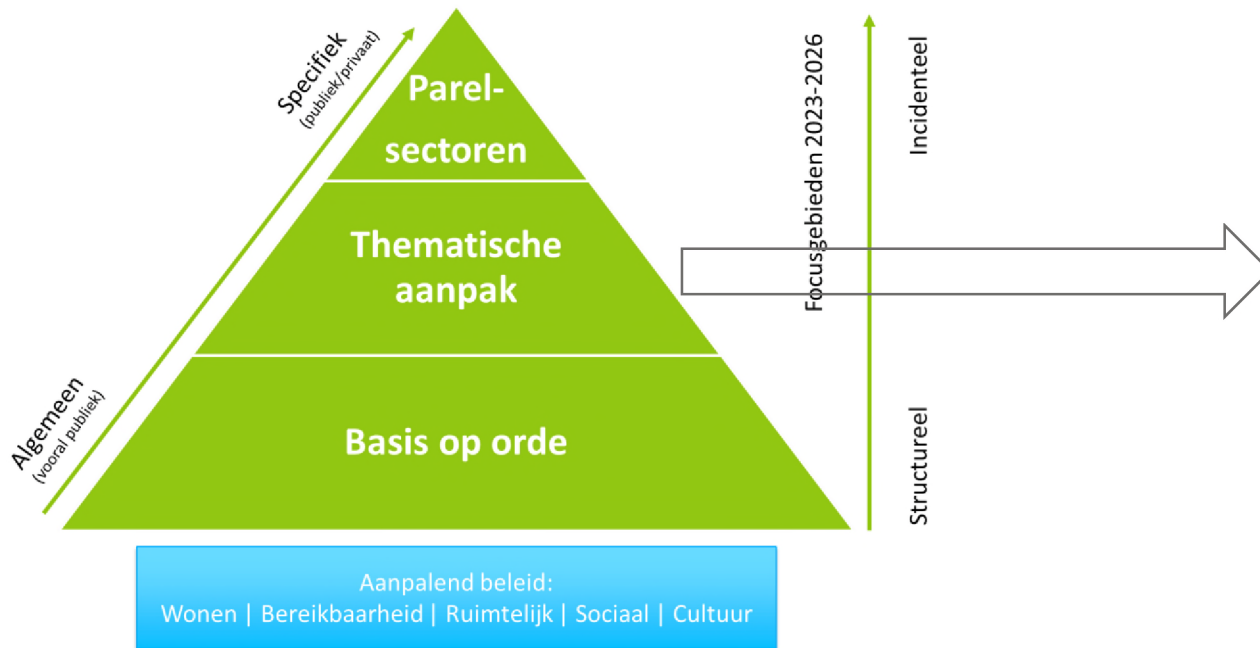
Specifiek
(publiek/privaat)

Algemeen
(vooral publiek)

Parelsectoren

Thematische aanpak

Basis op orde

Focusgebieden 2023-2026

Incidenteel

Structureel

Aanpalend beleid:
Wonen | Bereikbaarheid | Ruimtelijk | Sociaal | Cultuur